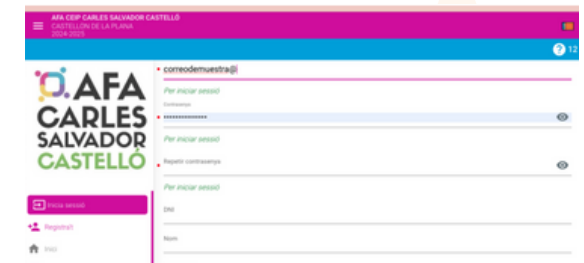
AFA CEIP CARLES SALVADOR CASTELLÓ
CASTELLÓN DE LA PLANA
2024-2025

12

AFA
CARLES
SALVADOR
CASTELLÓ

Inicia sessió
Registra't
Inici

correodemuestra@
Per iniciar sessió
Contrasenya
••••••••••••••
Per iniciar sessió
Repetir contrasenya
Per iniciar sessió
DNI
Nom